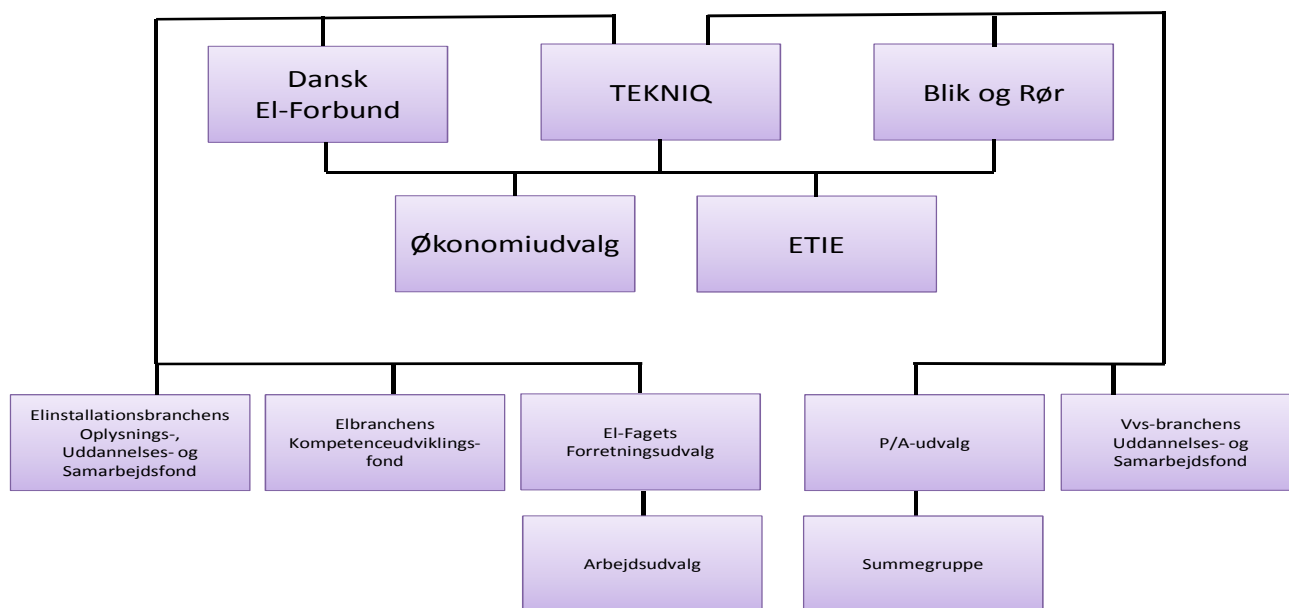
Dansk El-Forbund

TEKNIQ

Blik og Rør

Økonomiudvalg

ETIE

Elinstallationsbranchens Oplysnings-, Uddannelses- og Samarbejdsfond

Elbranchens Kompetenceudviklingsfond

El-Fagets Forretningsudvalg

P/A-udvalg

Vvs-branchens Uddannelses- og Samarbejdsfond

Arbejdsudvalg

Summegruppe